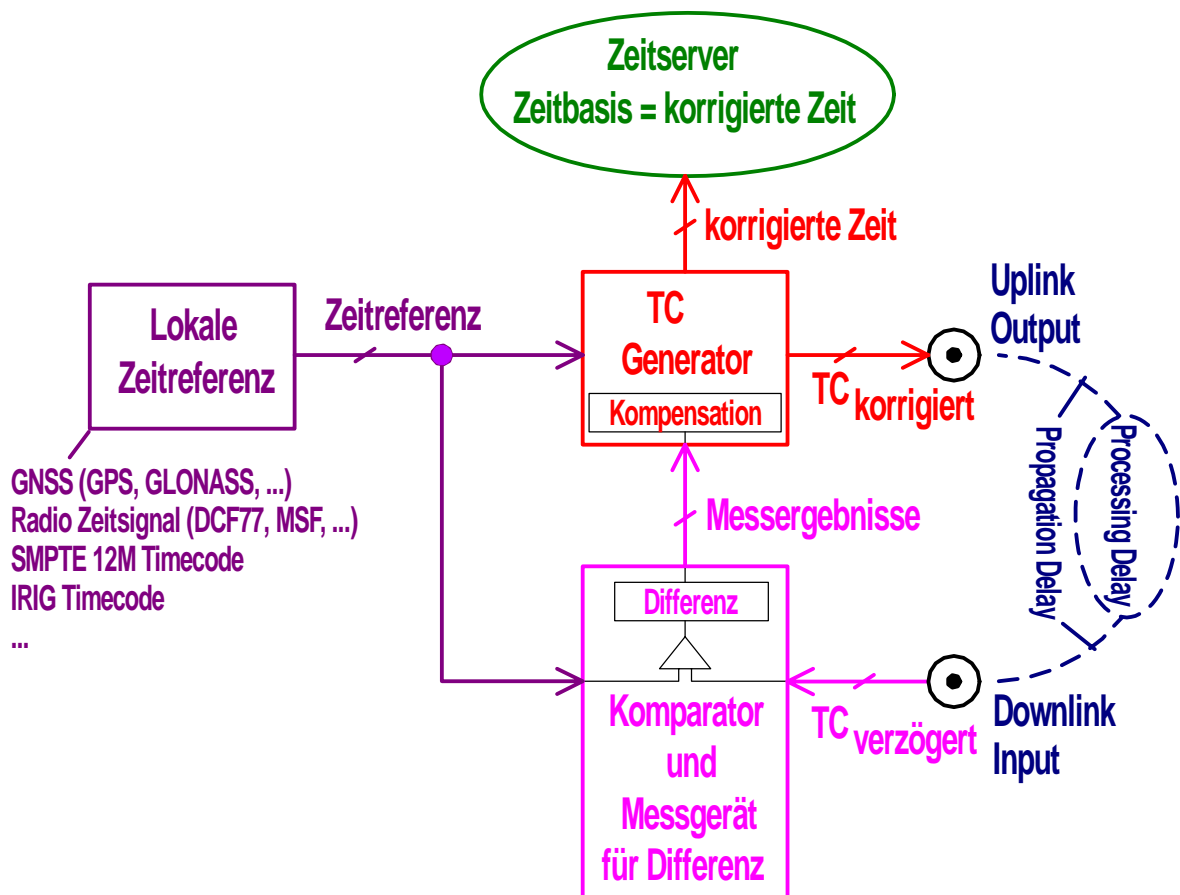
Zeitserver
Zeitbasis = korrigierte Zeit

korrigierte Zeit

Lokale Zeitreferenz

Zeitreferenz

TC Generator

Kompensation

Uplink Output

$TC_{korrigiert}$

Propagation Delay

Processing Delay

GNSS (GPS, GLONASS, ...)
Radio Zeitsignal (DCF77, MSF, ...)
SMPTE 12M Timecode
IRIG Timecode
...

Messergebnisse

Differenz

Komparator und Messgerät für Differenz

$TC_{verzögert}$

Downlink Input